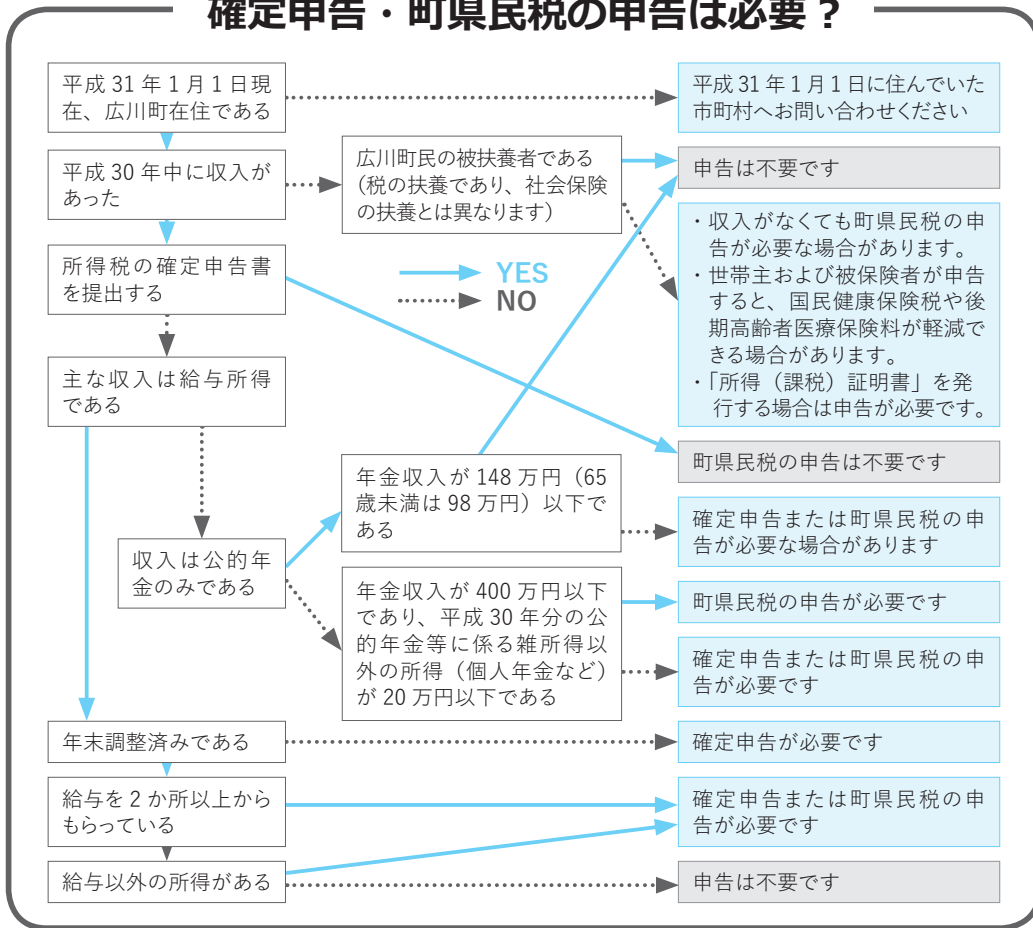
確定申告・町県民税の申告は必要？

平成 31 年 1 月 1 日現在、広川町在住である

平成 31 年 1 月 1 日に住んでいた市町村へお問い合わせください

平成 30 年中に収入があった

広川町民の被扶養者である（税の扶養であり、社会保険の扶養とは異なります）

申告は不要です

・収入がなくても町県民税の申告が必要な場合があります。
・世帯主および被保険者が申告すると、国民健康保険税や後期高齢者医療保険料が軽減できる場合があります。
・「所得（課税）証明書」を発行する場合は申告が必要です。

所得税の確定申告書を提出する

YES
NO

主な収入は給与所得である

町県民税の申告は不要です

年金収入が 148 万円（65 歳未満は 98 万円）以下である

確定申告または町県民税の申告が必要な場合があります

収入は公的年金のみである

年金収入が 400 万円以下であり、平成 30 年分の公的年金等に係る雑所得以外の所得（個人年金など）が 20 万円以下である

町県民税の申告が必要です

確定申告または町県民税の申告が必要です

年末調整済みである

確定申告が必要です

給与を 2 か所以上からもらっている

確定申告または町県民税の申告が必要です

給与以外の所得がある

申告は不要です